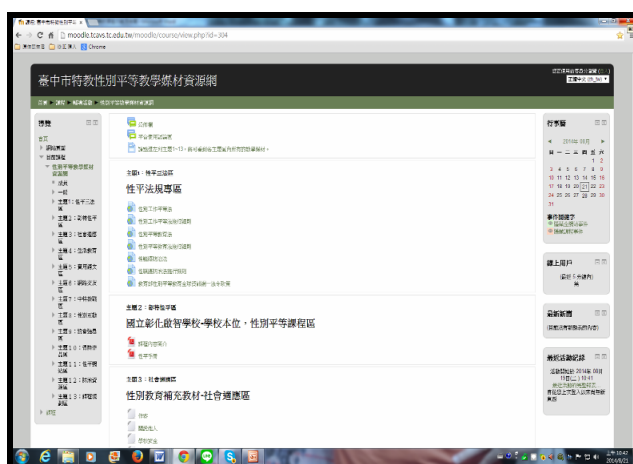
moodle.tcavs.tc.edu.tw/moodle/course/view.php?id=304

Chrome

臺中市特教性別平等教學媒材資源網

導覽

首頁

主題1：性平法規區

性平法規專區

主題2：敬愛學習區

國立彰化啟智學校-學校本位，性別平等課程區

主題3：社會適應區

性別教育補充教材-社會適應區

行事曆

2016年 10月

日 一 二 三 四 五 六

| 日 | 一 | 二 | 三 | 四 | 五 | 六 |
|---|---|---|---|---|---|---|
| | | | | | | 1 |
| 2 | 3 | 4 | 5 | 6 | 7 | 8 |
| 9 | 10 | 11 | 12 | 13 | 14 | 15 |
| 16 | 17 | 18 | 19 | 20 | 21 | 22 |
| 23 | 24 | 25 | 26 | 27 | 28 | 29 |
| 30 | 31 | | | | | |

線上用戶

最新消息

最近活動紀錄

上午10:42
2016/8/21